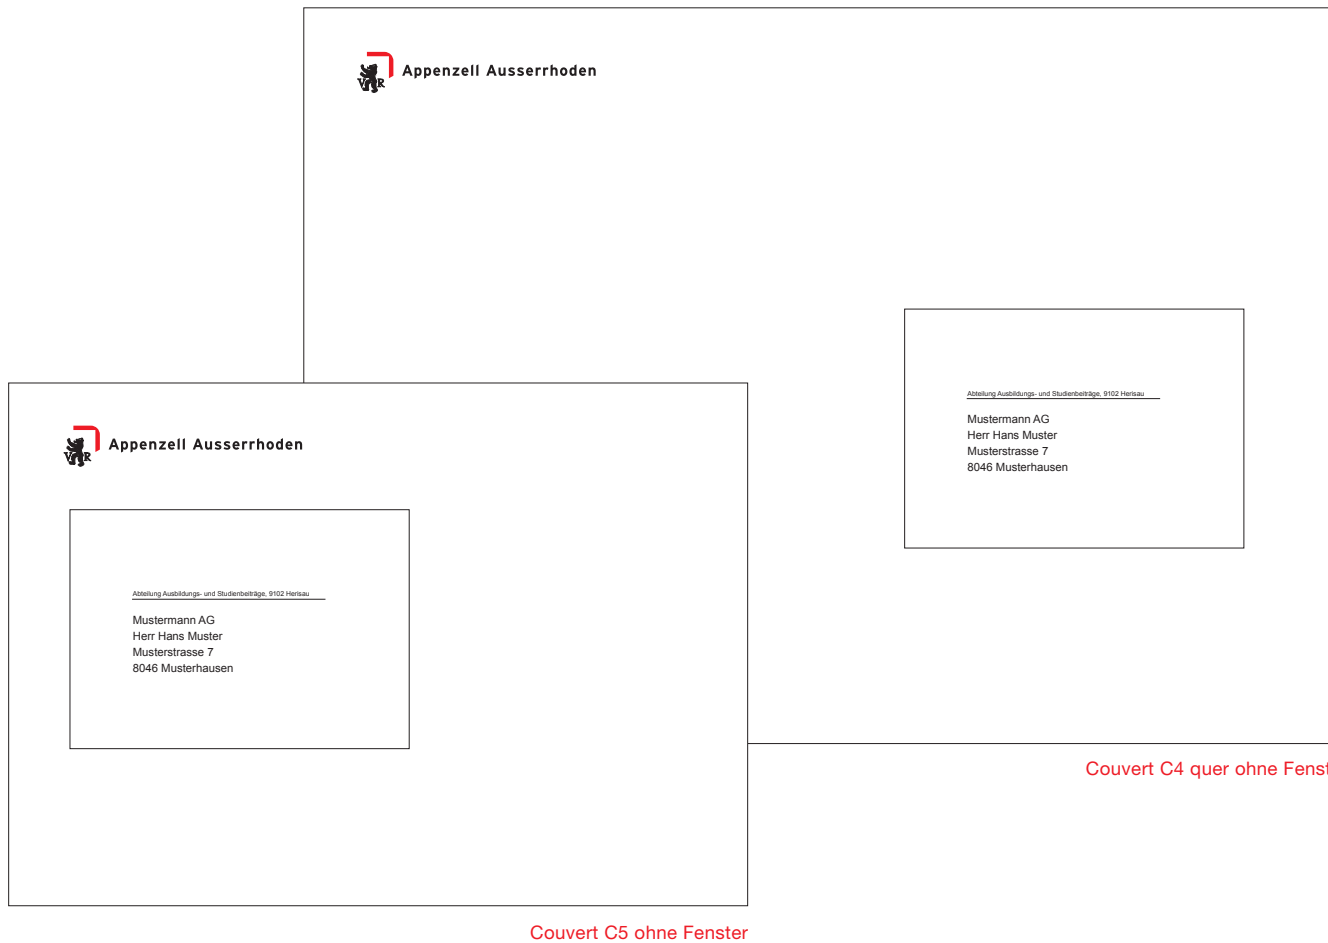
VR Appenzell Ausserrhoden

Abteilung Ausbildungs- und Studienbeiträge, 9102 Herisau

Mustermann AG
Herr Hans Muster
Musterstrasse 7
8046 Musterhausen

Couvert C4 quer ohne Fenst

VR Appenzell Ausserrhoden

Abteilung Ausbildungs- und Studienbeiträge, 9102 Herisau

Mustermann AG
Herr Hans Muster
Musterstrasse 7
8046 Musterhausen

Couvert C5 ohne Fenster